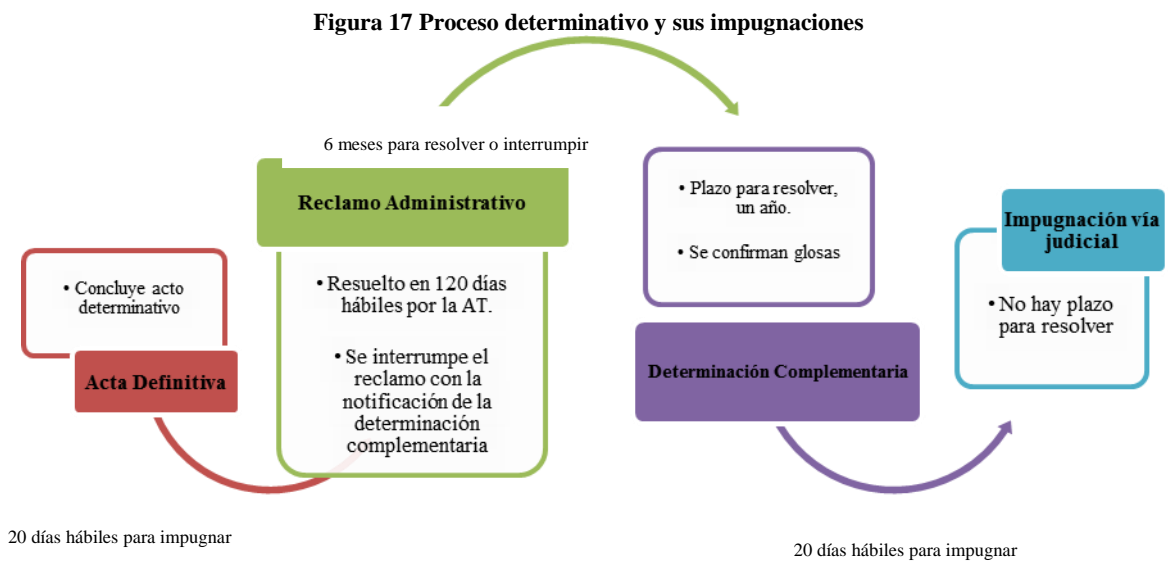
**Figura 17 Proceso determinativo y sus impugnaciones**

6 meses para resolver o interrumpir

• Concluye acto determinativo

Acta Definitiva

Reclamo Administrativo

• Resuelto en 120 días hábiles por la AT.

• Se interrumpe el reclamo con la notificación de la determinación complementaria

• Plazo para resolver, un año.

• Se confirman glosas

Determinación Complementaria

Impugnación vía judicial

• No hay plazo para resolver

20 días hábiles para impugnar

20 días hábiles para impugnar